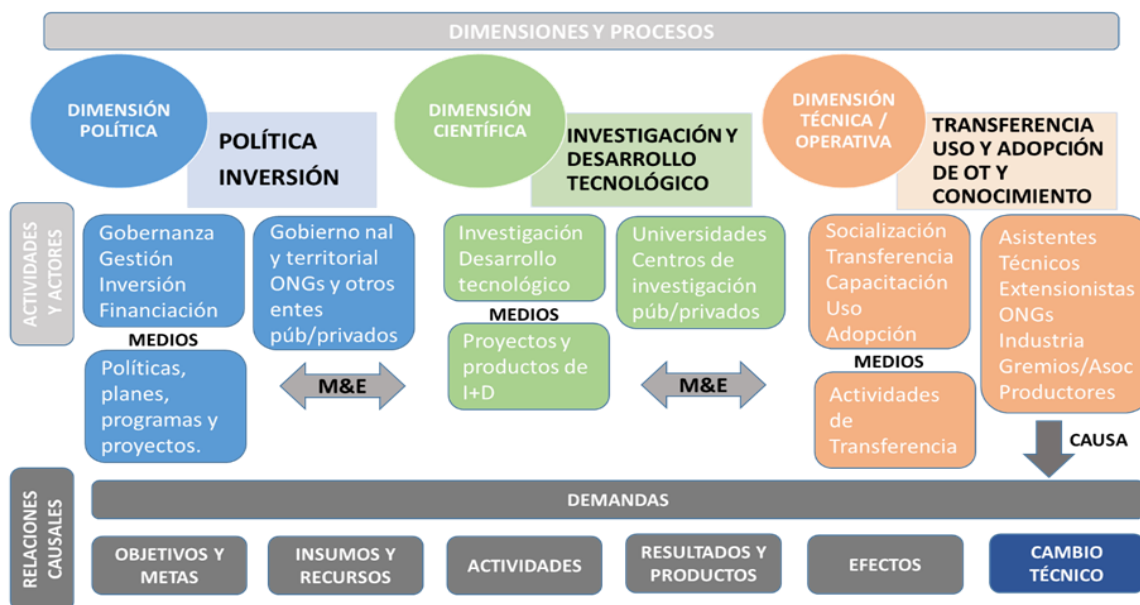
DIMENSIONES Y PROCESOS

DIMENSIÓN POLÍTICA

POLÍTICA INVERSIÓN

DIMENSIÓN CIENTÍFICA

INVESTIGACIÓN Y DESARROLLO TECNOLÓGICO

DIMENSIÓN TÉCNICA / OPERATIVA

TRANSFERENCIA USO Y ADOPCIÓN DE OT Y CONOCIMIENTO

ACTIVIDADES Y ACTORES

Gobernanza
Gestión
Inversión
Financiación

MEDIOS

Políticas, planes, programas y proyectos.

Gobierno nal y territorial ONGs y otros entes púb/privados

M&E

Investigación
Desarrollo tecnológico

MEDIOS

Proyectos y productos de I+D

Universidades
Centros de investigación púb/privados

M&E

Socialización
Transferencia
Capacitación
Uso
Adopción

MEDIOS

Actividades de Transferencia

Asistentes Técnicos
Extensionistas
ONGs
Industria
Gremios/Asoc
Productores

CAUSA

RELACIONES CAUSALES

DEMANDAS

OBJETIVOS Y METAS

INSUMOS Y RECURSOS

ACTIVIDADES

RESULTADOS Y PRODUCTOS

EFECTOS

CAMBIO TÉCNICO